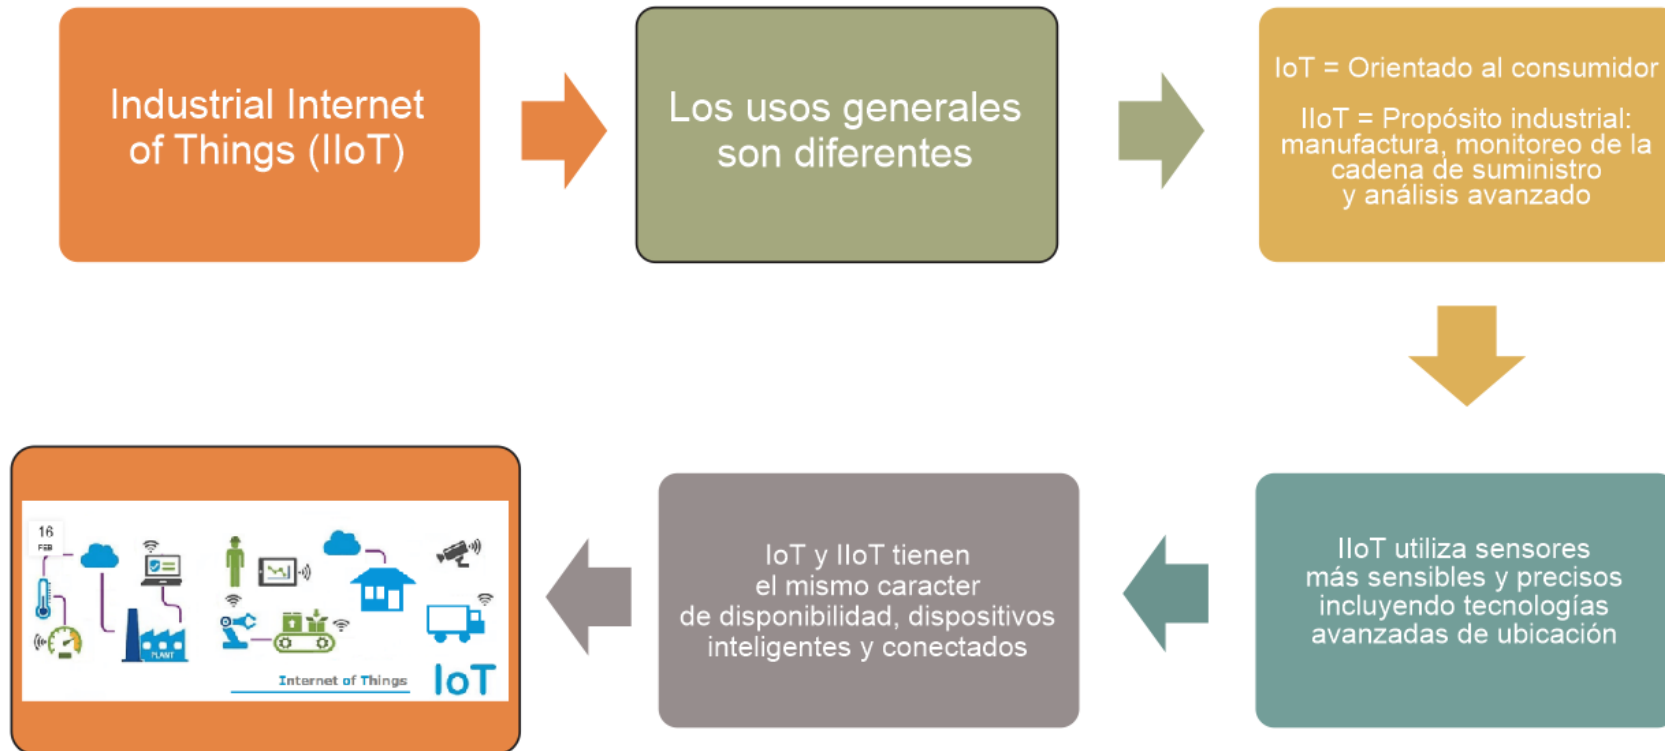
Industrial Internet of Things (IIoT)

Los usos generales son diferentes

IoT = Orientado al consumidor

IIoT = Propósito industrial: manufactura, monitoreo de la cadena de suministro y análisis avanzado

IIoT utiliza sensores más sensibles y precisos incluyendo tecnologías avanzadas de ubicación

IoT y IIoT tienen el mismo caracter de disponibilidad, dispositivos inteligentes y conectados

16 FEB

PLANT

Internet of Things

IoT